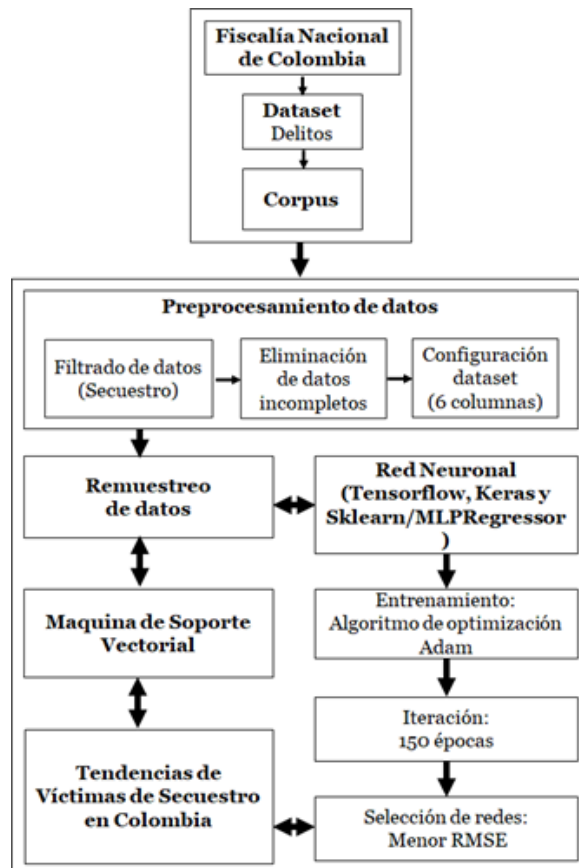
Fiscalía Nacional de Colombia

Dataset
Delitos

Corpus

Preprocesamiento de datos

Filtrado de datos (Secuestro)

Eliminación de datos incompletos

Configuración dataset (6 columnas)

Remuestreo de datos

Red Neuronal (Tensorflow, Keras y Sklearn/MLPRegressor )

Maquina de Soporte Vectorial

Entrenamiento: Algoritmo de optimización Adam

Iteración: 150 épocas

Tendencias de Víctimas de Secuestro en Colombia

Selección de redes: Menor RMSE